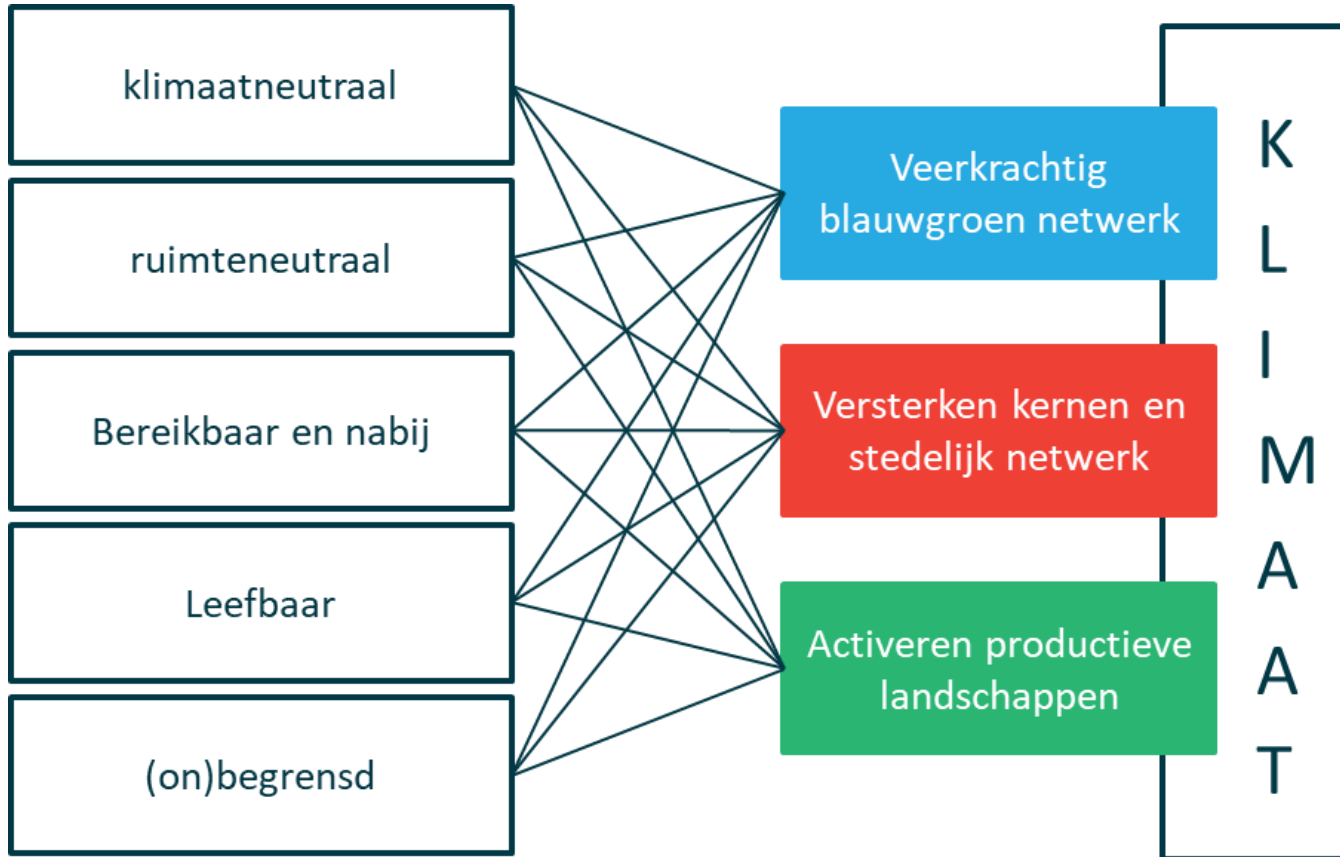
klimaatneutraal

ruimteneutraal

Bereikbaar en nabij

Leefbaar

(on)begrensd

Veerkrachtig blauwgroen netwerk

Versterken kernen en stedelijk netwerk

Activeren productieve landschappen

K L I M A A T